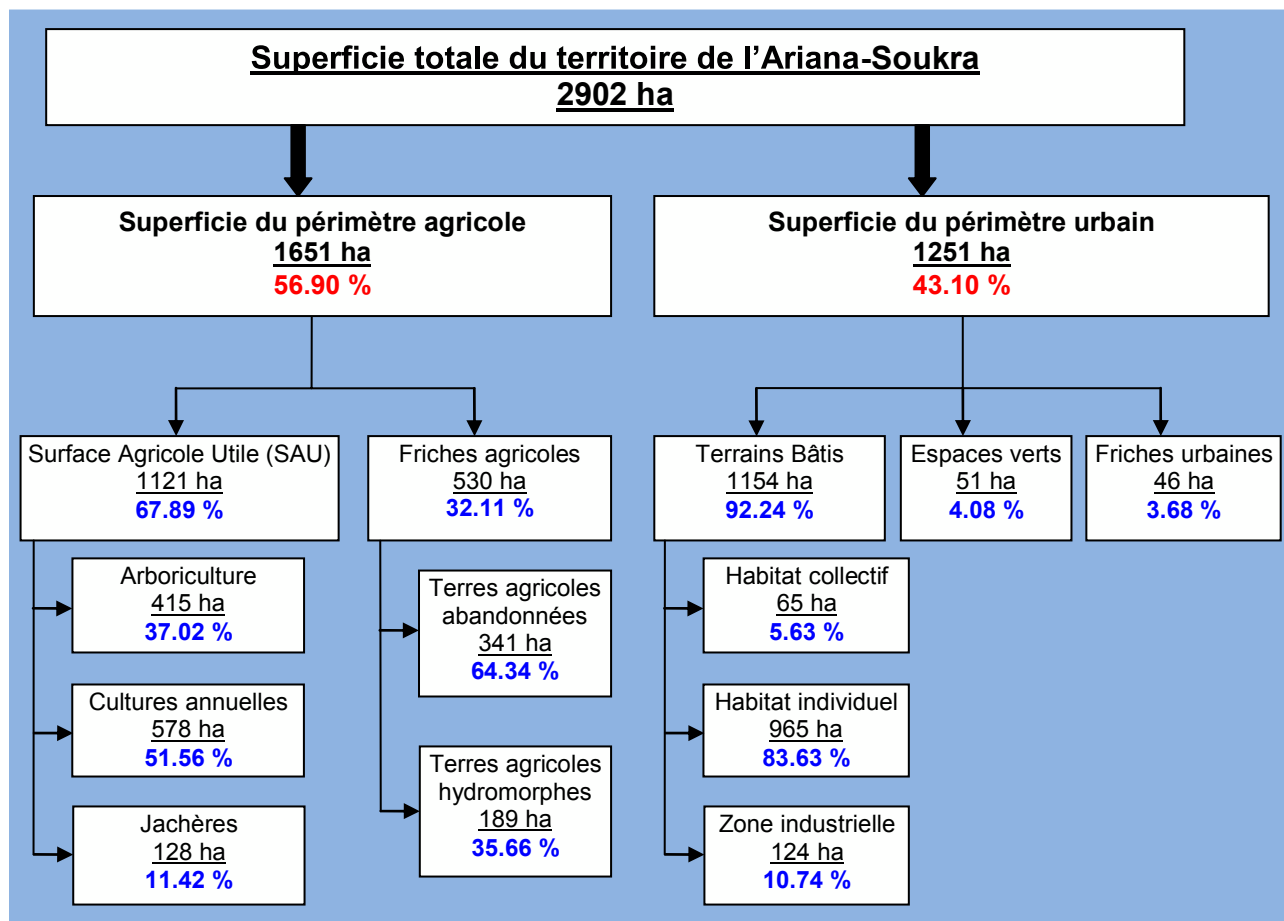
Superficie totale du territoire de l'Ariana-Soukra
2902 ha

Superficie du périmètre agricole
1651 ha
56.90 %

Superficie du périmètre urbain
1251 ha
43.10 %

Surface Agricole Utile (SAU)
1121 ha
67.89 %

Friches agricoles
530 ha
32.11 %

Terrains Bâtis
1154 ha
92.24 %

Espaces verts
51 ha
4.08 %

Friches urbaines
46 ha
3.68 %

Arboriculture
415 ha
37.02 %

Cultures annuelles
578 ha
51.56 %

Jachères
128 ha
11.42 %

Terres agricoles abandonnées
341 ha
64.34 %

Terres agricoles hydromorphes
189 ha
35.66 %

Habitat collectif
65 ha
5.63 %

Habitat individuel
965 ha
83.63 %

Zone industrielle
124 ha
10.74 %